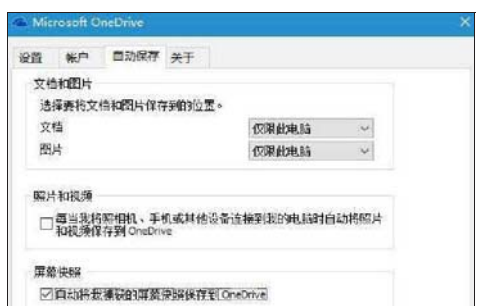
Microsoft OneDrive

设置 帐户 自动保存 关于

文档和图片

选择要将文档和图片保存到的位置。

文档 仅限此电脑

图片 仅限此电脑

照片和视频

每当我将照相机、手机或其他设备连接到我的电脑时自动将照片和视频保存到 OneDrive

屏幕快照

自动将捕获的屏幕快照保存到 OneDrive